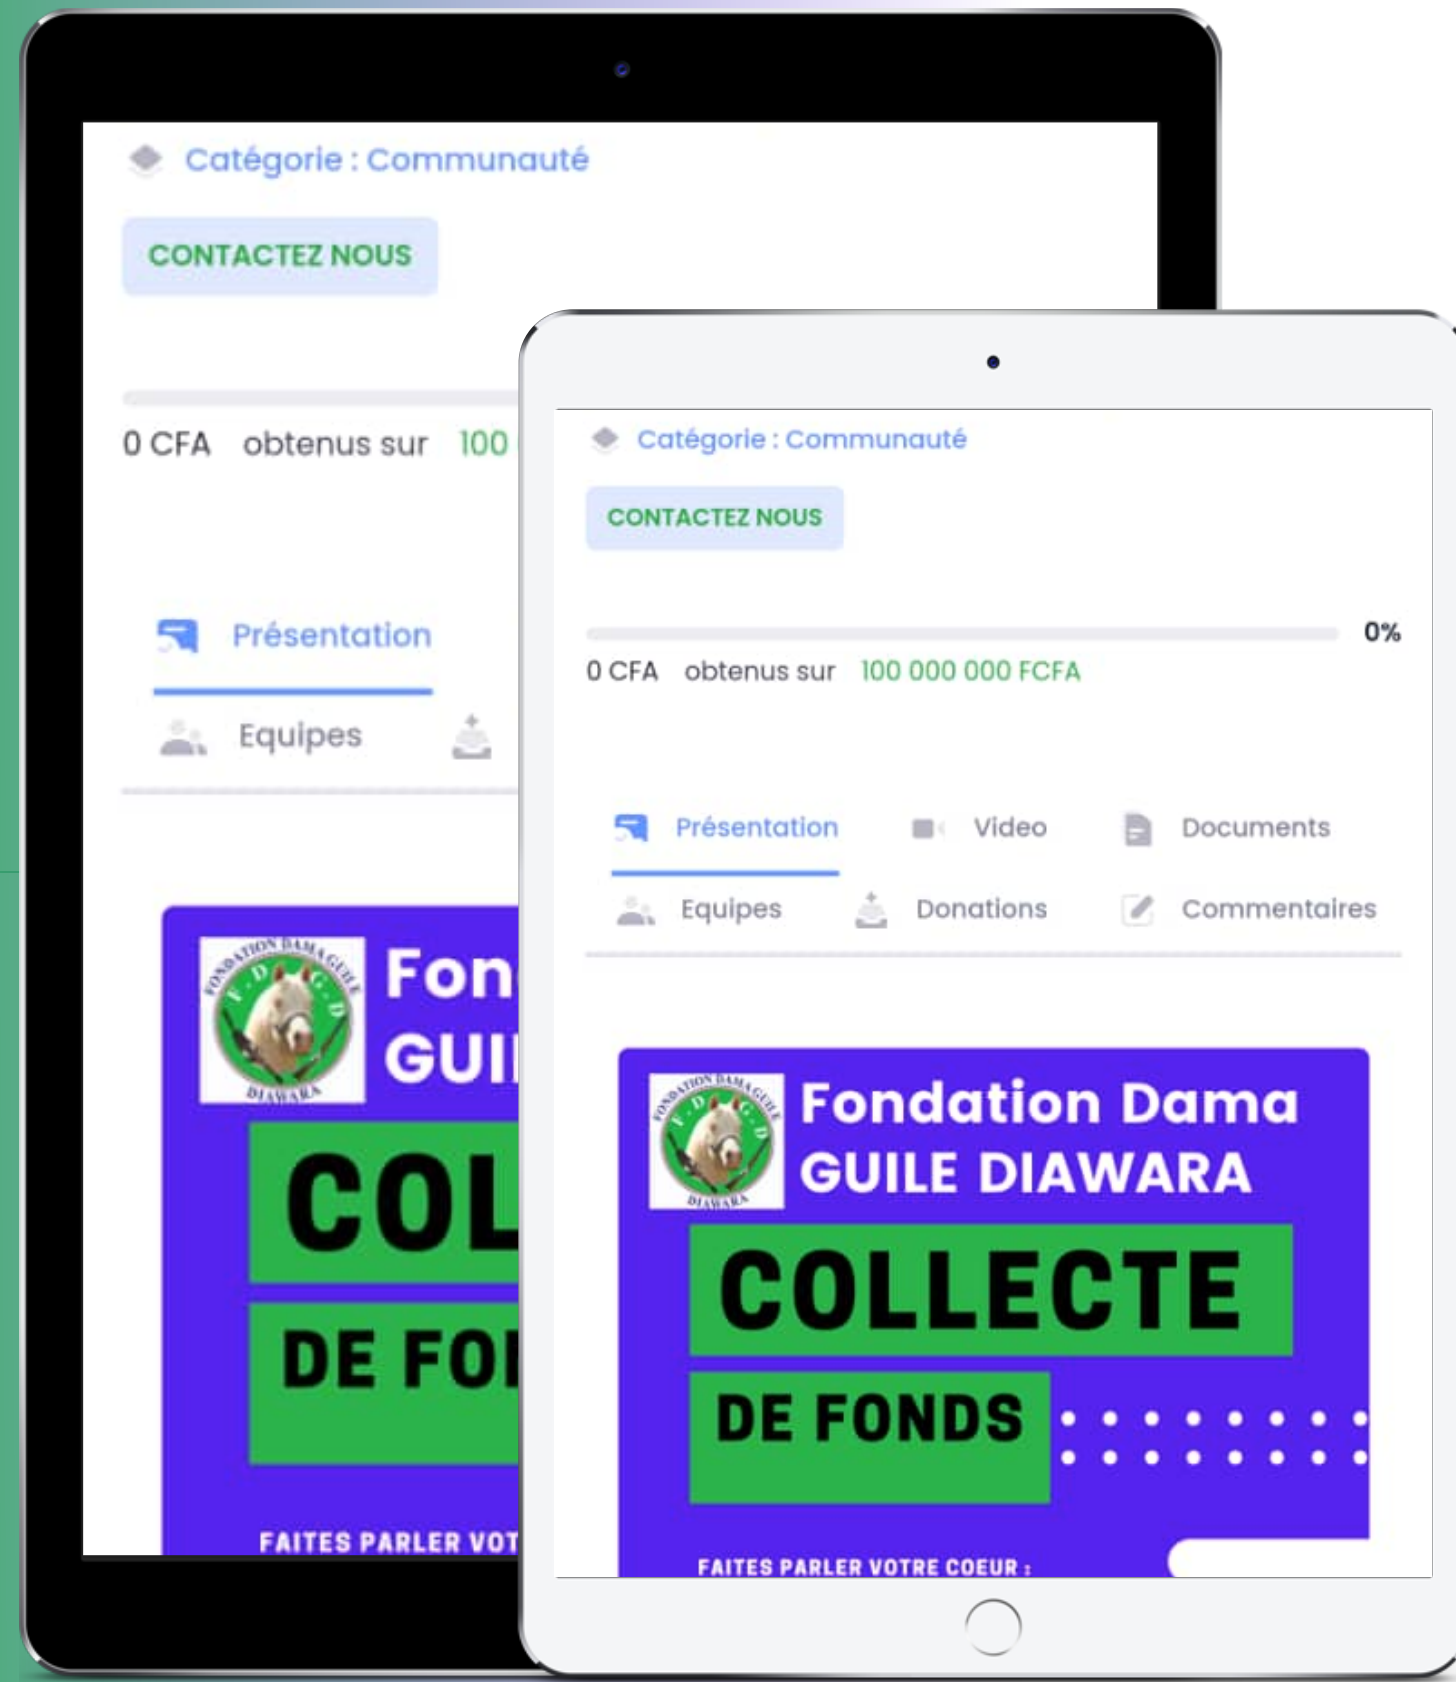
Catégorie : Communauté

CONTACTEZ NOUS

0 CFA obtenus sur 100

Présentation

Equipes

Fon
GUI

COL

DE FO

FAITES PARLER VOT

Catégorie : Communauté

CONTACTEZ NOUS

0%

0 CFA obtenus sur 100 000 000 FCFA

Présentation Video Documents

Equipes Donations Commentaires

FONDATION DAMA GUILE F.D.G.D DIAWARA

Fondation Dama GUILE DIAWARA

COLLECTE

DE FONDS

FAITES PARLER VOTRE COEUR :